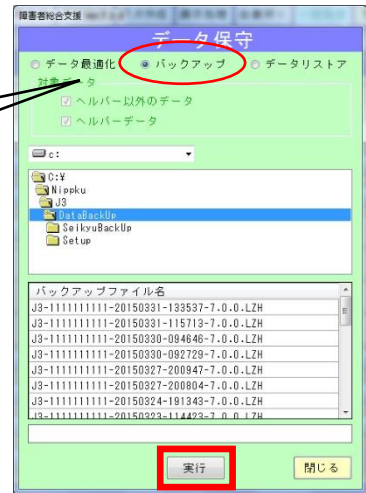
障害者総合支援

データ保守

データ最適化　バックアップ　データリストア

対象データ

ヘルパー以外のデータ

ヘルパーデータ

c:

C:¥
Nippku
J3
DataBackUp
SeikyuBackUp
Setup

バックアップファイル名
J3-1111111111-20150331-133537-7.0.0.LZH
J3-1111111111-20150331-115713-7.0.0.LZH
J3-1111111111-20150330-094646-7.0.0.LZH
J3-1111111111-20150330-092729-7.0.0.LZH
J3-1111111111-20150327-200947-7.0.0.LZH
J3-1111111111-20150327-200804-7.0.0.LZH
J3-1111111111-20150324-191343-7.0.0.LZH
J3-1111111111-20150323-114423-7.0.0.LZH

実行　閉じる